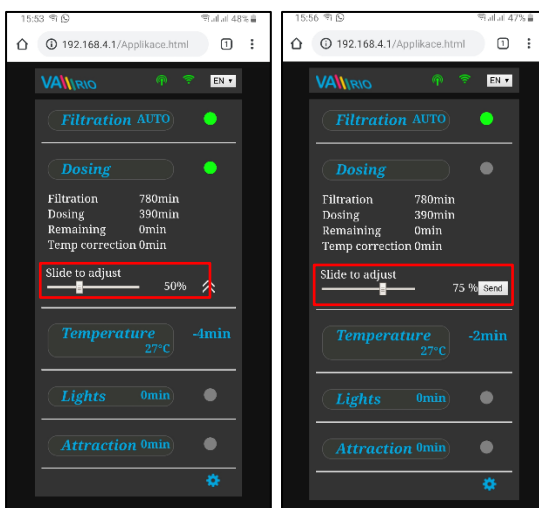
15:53

48%

192.168.4.1/Applikace.html

1

VARIO

EN

Filtration AUTO

Dosing

| | |
|---|---|
| Filtration | 780min |
| Dosing | 390min |
| Remaining | 0min |
| Temp correction | 0min |

Slide to adjust

50%

Temperature 27°C

-4min

Lights 0min

Attraction 0min

15:56

47%

192.168.4.1/Applikace.html

1

VARIO

EN

Filtration AUTO

Dosing

| | |
|---|---|
| Filtration | 780min |
| Dosing | 390min |
| Remaining | 0min |
| Temp correction | 0min |

Slide to adjust

75 %

Send

Temperature 27°C

-2min

Lights 0min

Attraction 0min